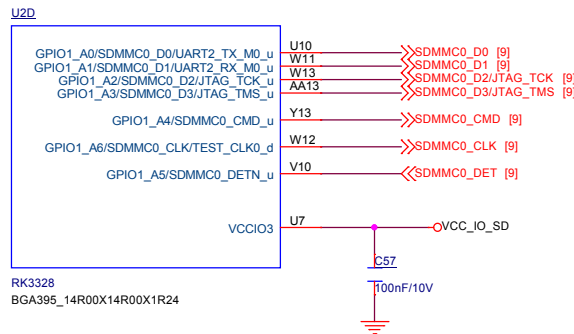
U2D

GPIO1_A0/SDMMC0_D0/UART2_TX_M0_u
GPIO1_A1/SDMMC0_D1/UART2_RX_M0_u
GPIO1_A2/SDMMC0_D2/JTAG_TCK_u
GPIO1_A3/SDMMC0_D3/JTAG_TMS_u

GPIO1_A4/SDMMC0_CMD_u

GPIO1_A6/SDMMC0_CLK/TEST_CLK0_d

GPIO1_A5/SDMMC0_DETN_u

VCCIO3

U10
W11
W13
AA13
Y13
W12
V10
U7

SDMMC0_D0 [9]
SDMMC0_D1 [9]
SDMMC0_D2/JTAG_TCK [9]
SDMMC0_D3/JTAG_TMS [9]
SDMMC0_CMD [9]
SDMMC0_CLK [9]
SDMMC0_DET [9]

VCC_IO_SD

C57
100nF/10V

RK3328
BGA395_14R00X14R00X1R24